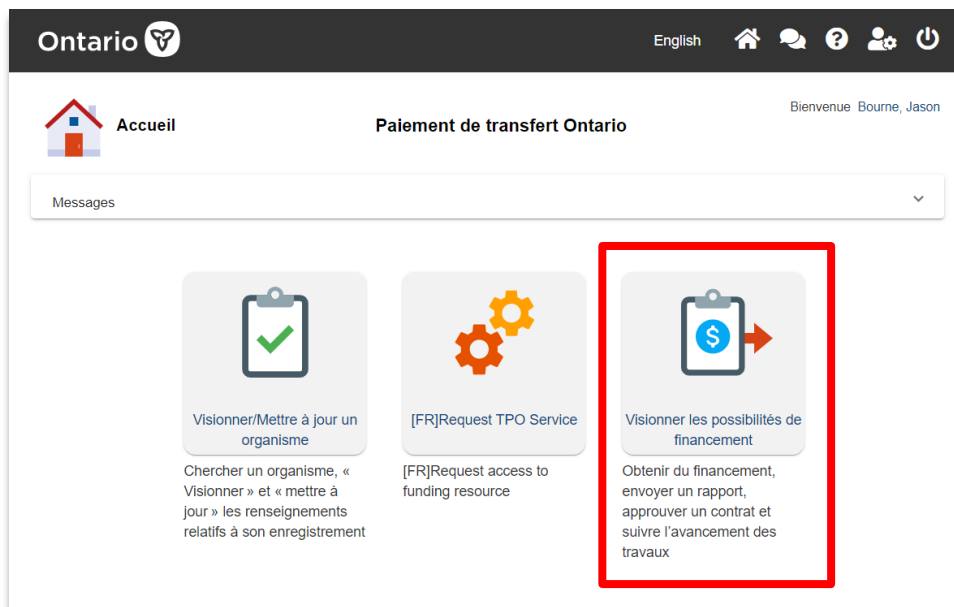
Ontario

English

Accueil

Paiement de transfert Ontario

Bienvenue Bourne, Jason

Messages

Visionner/Mettre à jour un organisme

Chercher un organisme, « Visionner » et « mettre à jour » les renseignements relatifs à son enregistrement

[FR]Request TPO Service

[FR]Request access to funding resource

Visionner les possibilités de financement

Obtenir du financement, envoyer un rapport, approuver un contrat et suivre l'avancement des travaux